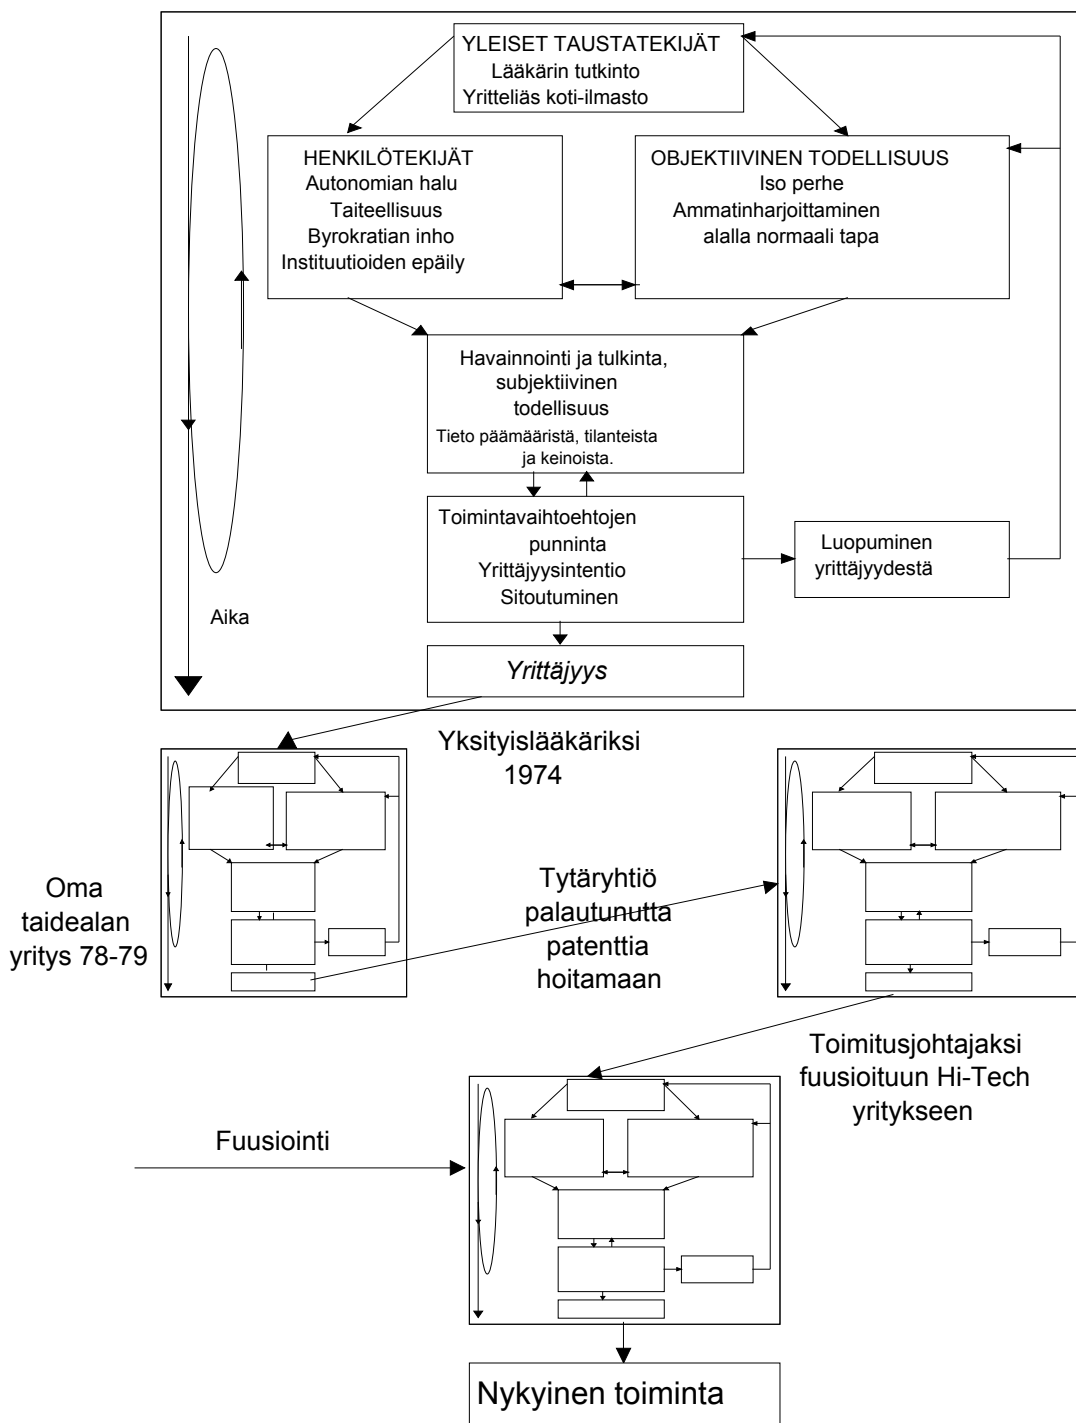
YLEISET TAUSTATEKIJÄT
Lääkärin tutkinto
Yritteliäs koti-ilmasto

HENKILÖTEKIJÄT
Autonomian halu
Taiteellisuus
Byrokratian inho
Instituutioiden epäily

OBJEKTIIVINEN TODELLISUUS
Iso perhe
Ammatinharjoittaminen alalla normaali tapa

Havainnointi ja tulkinta, subjektiivinen todellisuus
Tieto päämääristä, tilanteista ja keinoista.

Toimintavaihtoehtojen punninta
Yrittäjyysintentio
Sitoutuminen

Luopuminen yrittäjyydestä

Aika

Yrittäjyys

Yksityislääkäriksi 1974

Oma taidealan yritys 78-79

Tytäryhtiö palautunutta patenttia hoitamaan

Toimitusjohtajaksi fuusioituun Hi-Tech yritykseen

Fuusiointi

Nykyinen toiminta